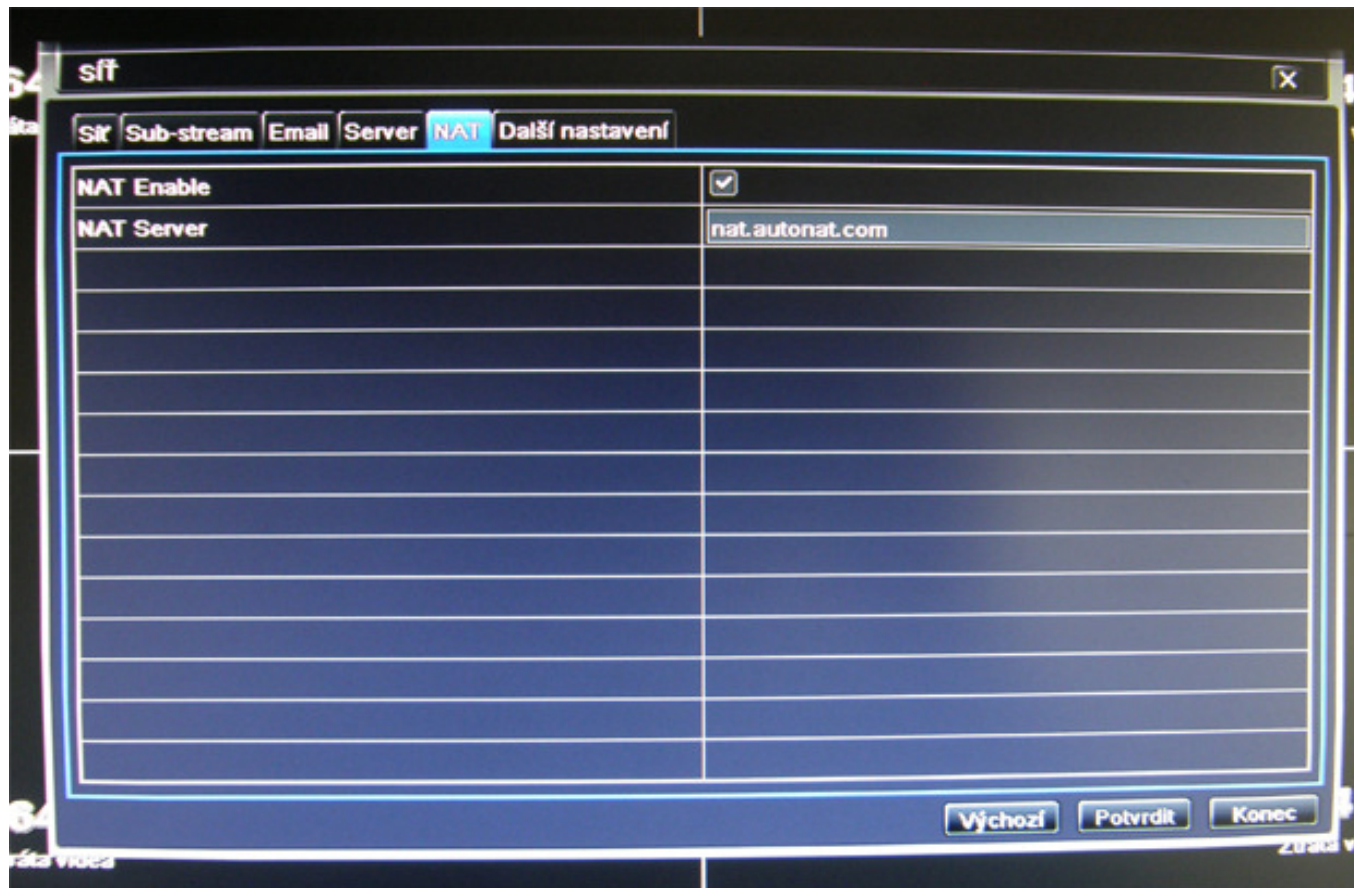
síť

Síť Sub-stream Email Server NAT Další nastavení

| NAT Enable | ☑ |
|---|---|
| NAT Server | nat.autonat.com |
| | |
| | |
| | |
| | |
| | |
| | |
| | |
| | |
| | |
| | |
| | |
| | |

Výchozí Potvrdit Konec

ztráta videa

Ztráta v